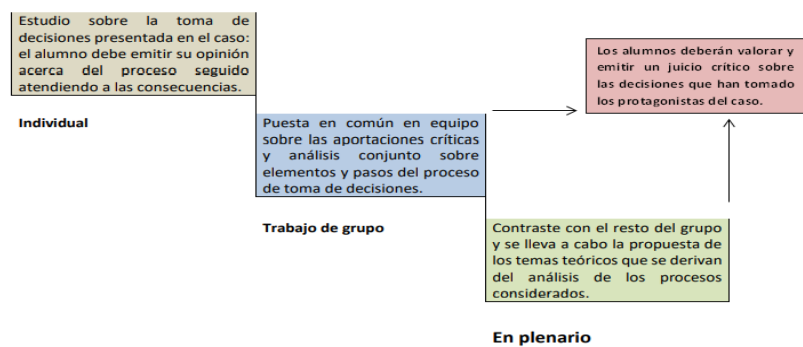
Estudio sobre la toma de decisiones presentada en el caso: el alumno debe emitir su opinión acerca del proceso seguido atendiendo a las consecuencias.

Individual

Puesta en común en equipo sobre las aportaciones críticas y análisis conjunto sobre elementos y pasos del proceso de toma de decisiones.

Trabajo de grupo

Los alumnos deberán valorar y emitir un juicio crítico sobre las decisiones que han tomado los protagonistas del caso.

Contraste con el resto del grupo y se lleva a cabo la propuesta de los temas teóricos que se derivan del análisis de los procesos considerados.

En plenario